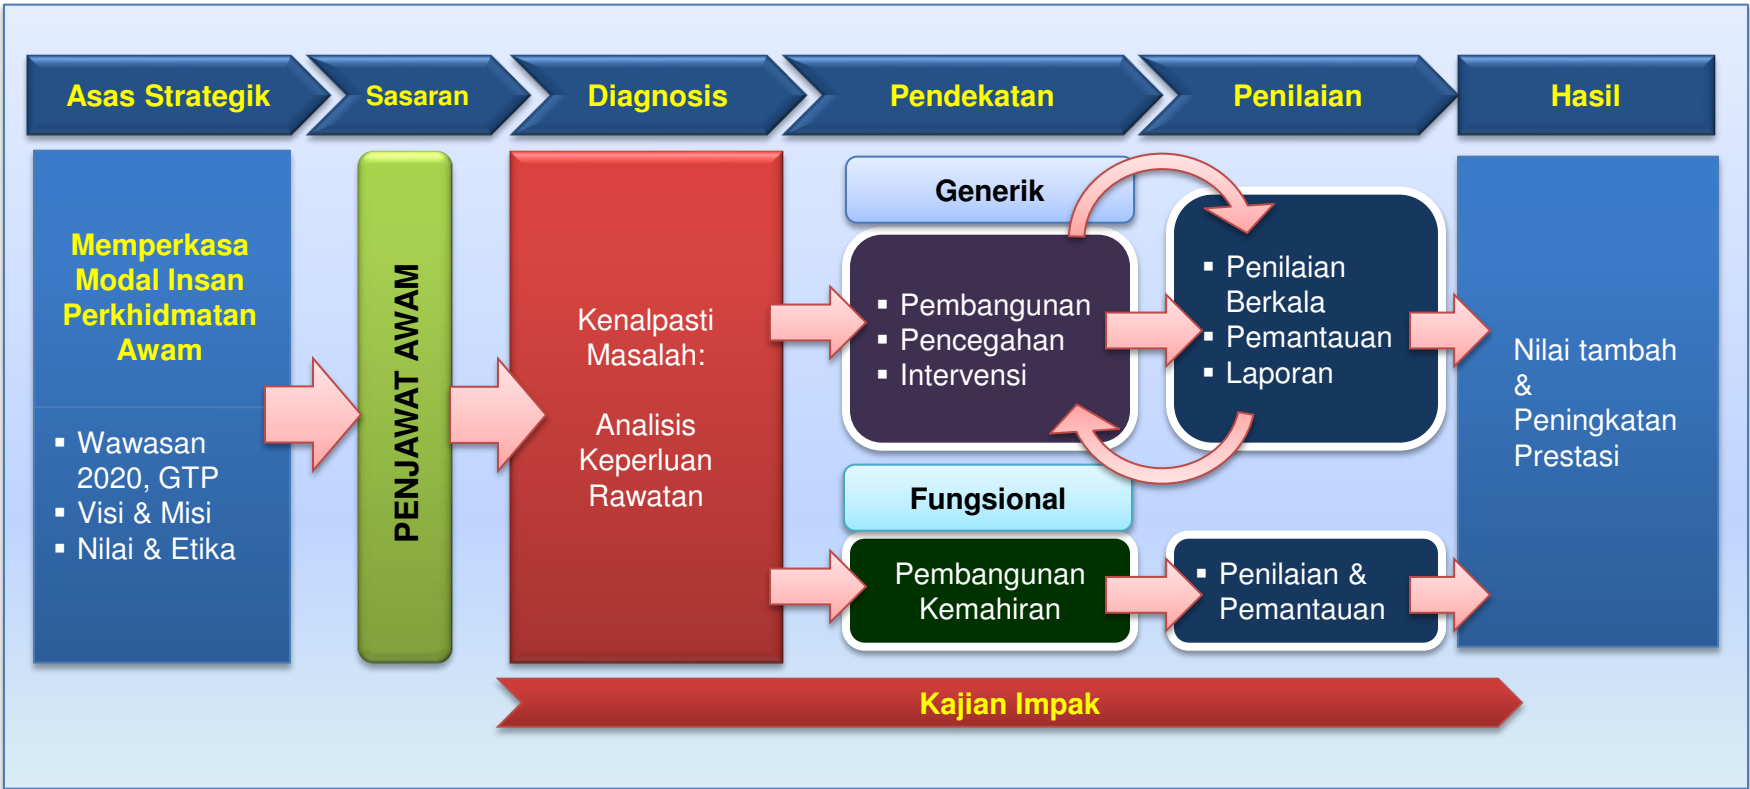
Asas Strategik
Sasaran
Diagnosis
Pendekatan
Penilaian
Hasil

Memperkasa Modal Insan Perkhidmatan Awam

▪ Wawasan 2020, GTP
▪ Visi & Misi
▪ Nilai & Etika

PENJAWAT AWAM

Kenalpasti Masalah:

Analisis Keperluan Rawatan

Generik

▪ Pembangunan
▪ Pencegahan
▪ Intervensi

▪ Penilaian Berkala
▪ Pemantauan
▪ Laporan

Fungsional

Pembangunan Kemahiran

▪ Penilaian & Pemantauan

Nilai tambah & Peningkatan Prestasi

Kajian Impak